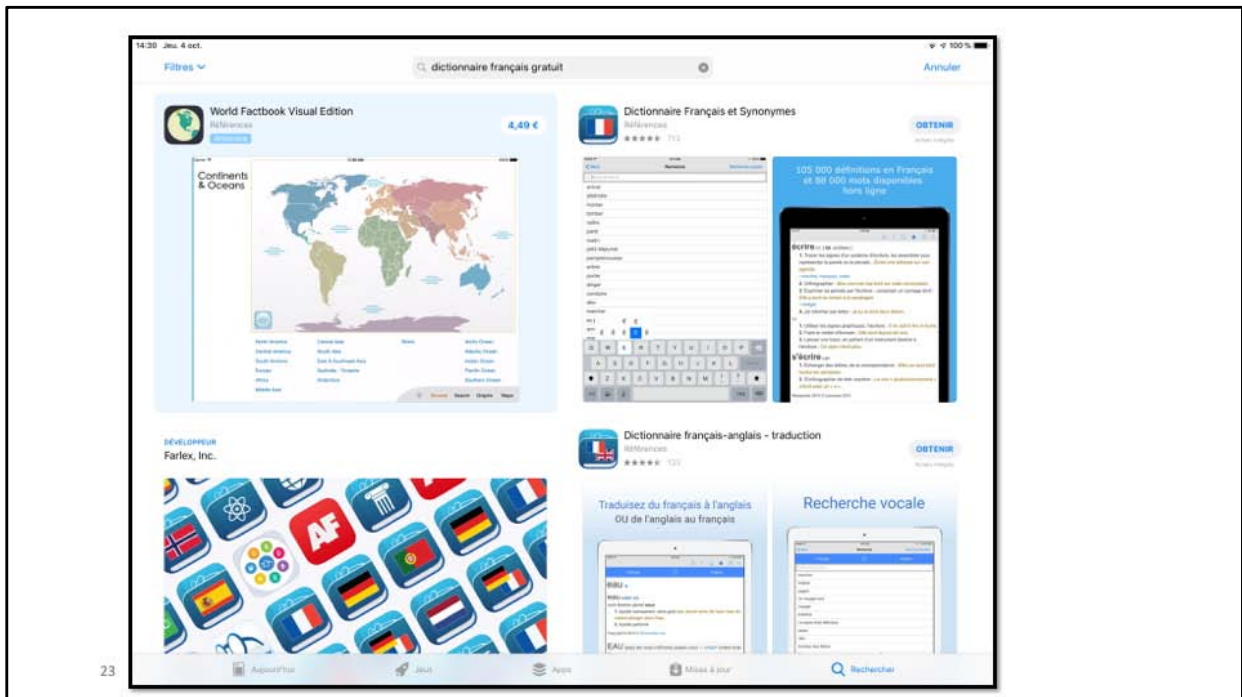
14:30 Jeu. 4 oct.

100 %

Filtres

dictionnaire français gratuit

Annuler

World Factbook Visual Edition

Références

4,49 €

Continents & Oceans

Dictionnaire Français et Synonymes

Références

OBTENIR

105 000 définitions en Français et 80 000 mots disponibles hors ligne

écrire

s'écrire

DÉVELOPPEUR

Farlex, Inc.

AF

Dictionnaire français-anglais - traduction

Références

OBTENIR

Traduisez du français à l'anglais OU de l'anglais au français

Recherche vocale

EAU

Aujourd'hui

Jeux

Apps

Mises à jour

Rechercher

23